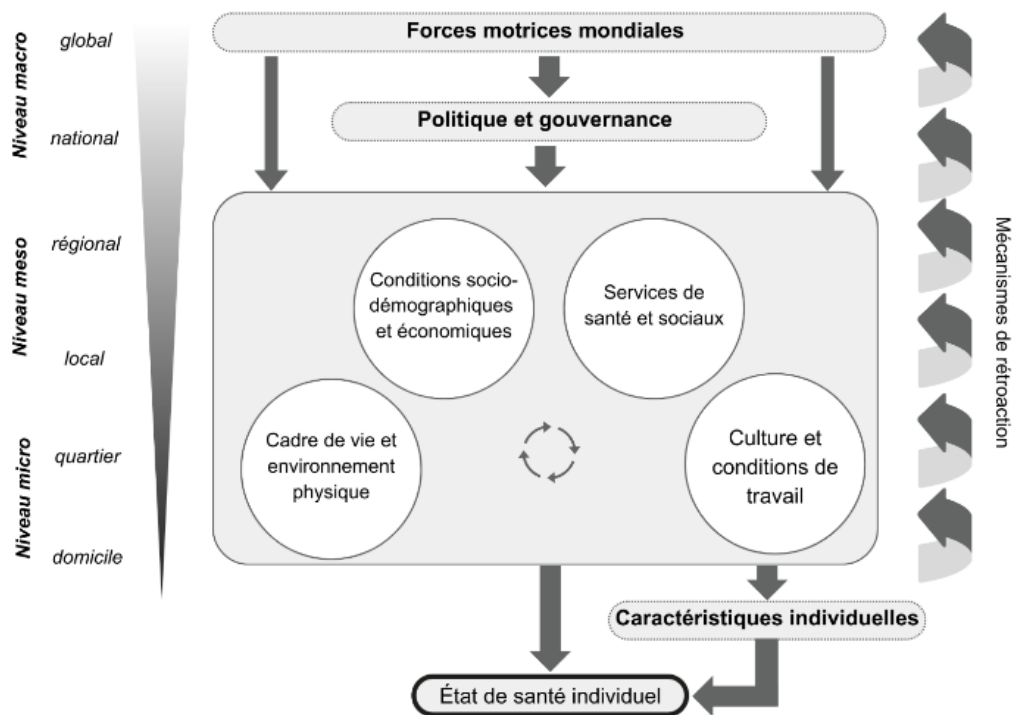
Niveau macro

global

national

Niveau meso

régional

local

Niveau micro

quartier

domicile

Forces motrices mondiales

Politique et gouvernance

Conditions sociodémographiques et économiques

Services de santé et sociaux

Cadre de vie et environnement physique

Culture et conditions de travail

Caractéristiques individuelles

État de santé individuel

Mécanismes de rétroaction